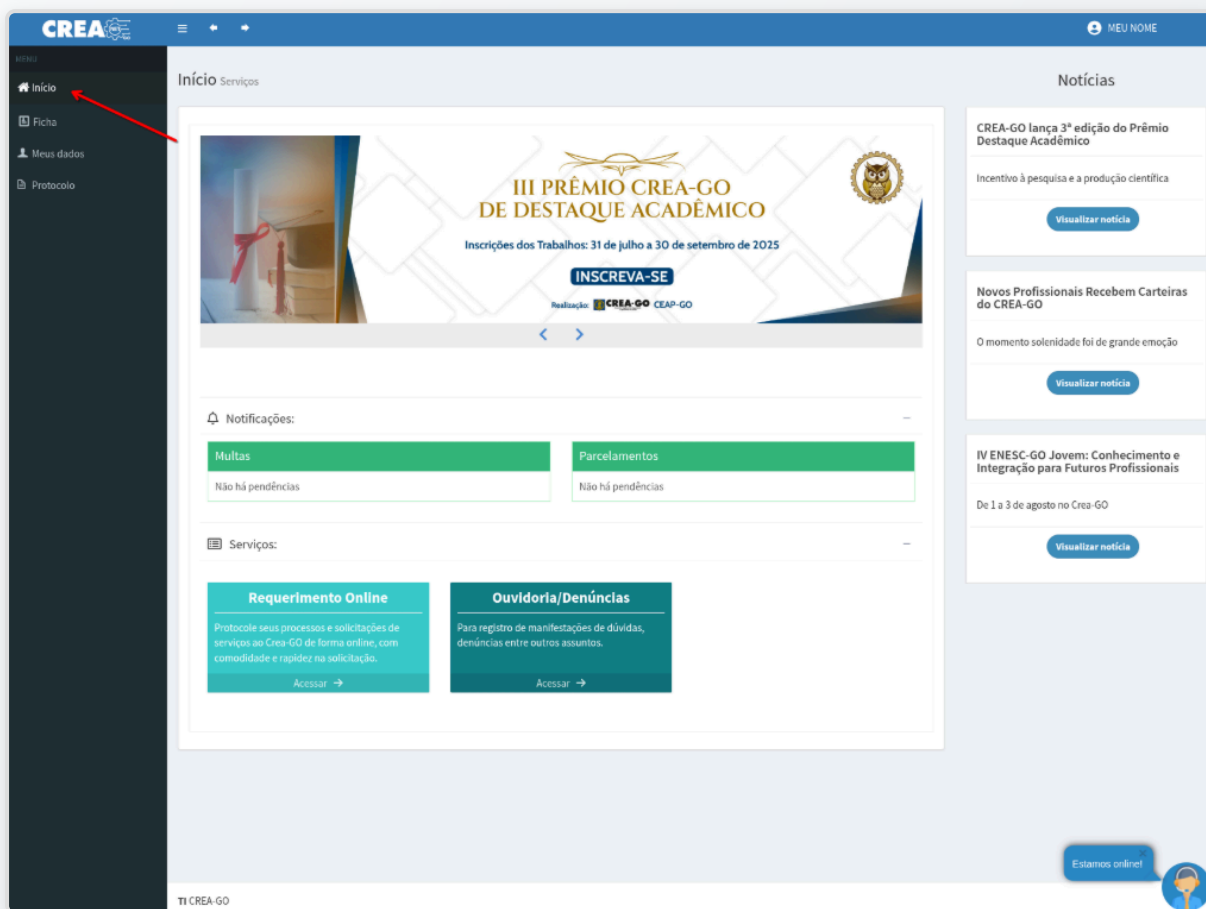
CREA

MEU NOME

MENU

Início

Ficha

Meus dados

Protocolo

Início Serviços

III PRÊMIO CREA-GO DE DESTAQUE ACADÊMICO

Inscrições dos Trabalhos: 31 de julho a 30 de setembro de 2025

INSCREVA-SE

Realização: CREA-GO CEAP-GO

Notificações:

| Multas |
|---|
| Não há pendências |

| Parcelamentos |
|---|
| Não há pendências |

Serviços:

Requerimento Online

Protocole seus processos e solicitações de serviços ao Crea-GO de forma online, com comodidade e rapidez na solicitação.

Acessar

Ouvidoria/Denúncias

Para registro de manifestações de dúvidas, denúncias entre outros assuntos.

Acessar

Notícias

CREA-GO lança 3ª edição do Prêmio Destaque Acadêmico

Incentivo à pesquisa e a produção científica

Visualizar notícia

Novos Profissionais Recebem Carteiras do CREA-GO

O momento solenidade foi de grande emoção

Visualizar notícia

IV ENESC-GO Jovem: Conhecimento e Integração para Futuros Profissionais

De 1 a 3 de agosto no Crea-GO

Visualizar notícia

Estamos online!

TI CREA-GO